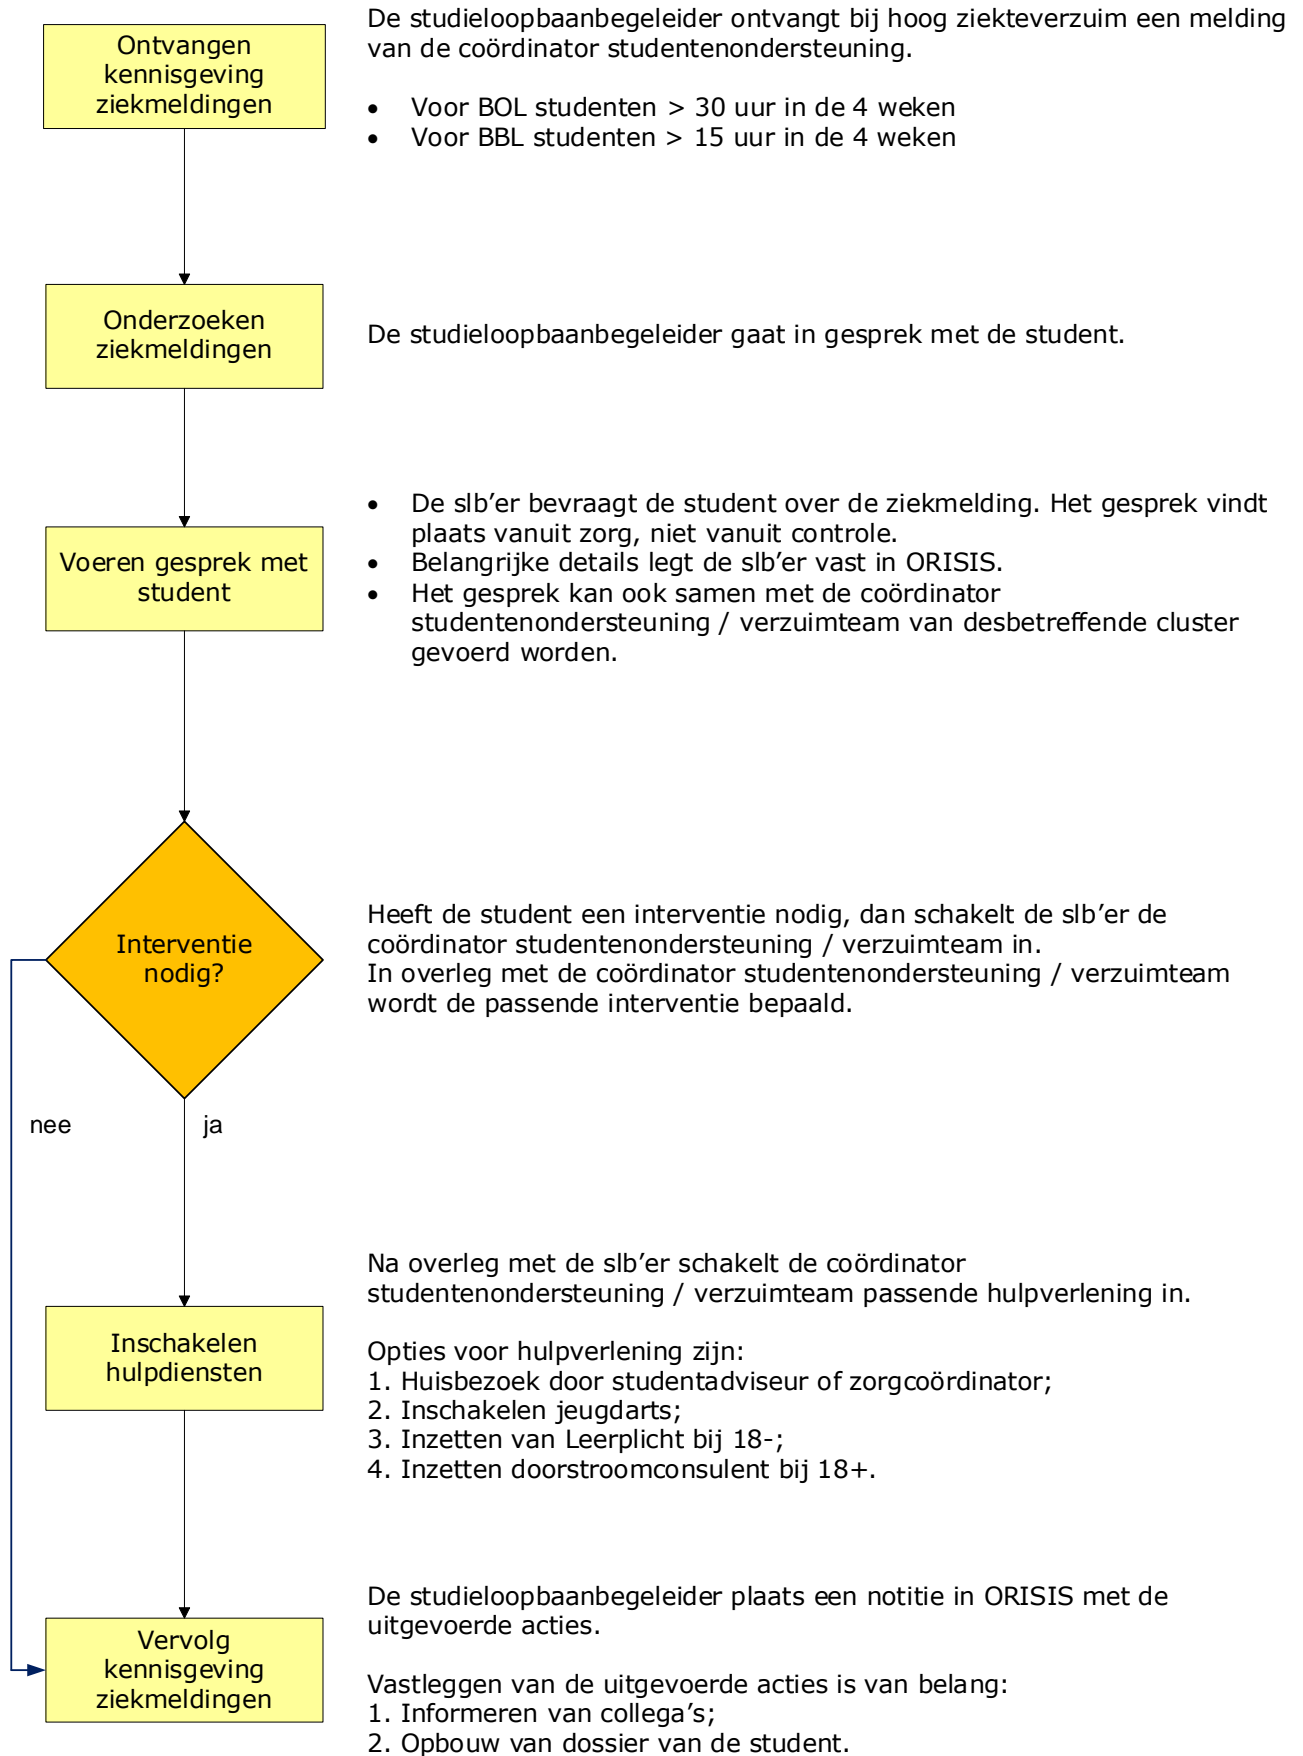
Ontvangen kennisgeving ziekmeldingen

De studieloopbaanbegeleider ontvangt bij hoog ziekteverzuim een melding van de coördinator studentenondersteuning.

- Voor BOL studenten > 30 uur in de 4 weken
- Voor BBL studenten > 15 uur in de 4 weken

Onderzoeken ziekmeldingen

De studieloopbaanbegeleider gaat in gesprek met de student.

Voeren gesprek met student

- De slb'er bevraagt de student over de ziekmelding. Het gesprek vindt plaats vanuit zorg, niet vanuit controle.
- Belangrijke details legt de slb'er vast in ORISIS.
- Het gesprek kan ook samen met de coördinator studentenondersteuning / verzuimteam van desbetreffende cluster gevoerd worden.

Interventie nodig?

Heeft de student een interventie nodig, dan schakelt de slb'er de coördinator studentenondersteuning / verzuimteam in.
In overleg met de coördinator studentenondersteuning / verzuimteam wordt de passende interventie bepaald.

nee

ja

Inschakelen hulpdiensten

Na overleg met de slb'er schakelt de coördinator studentenondersteuning / verzuimteam passende hulpverlening in.

Opties voor hulpverlening zijn:
1. Huisbezoek door studentadviseur of zorgcoördinator;
2. Inschakelen jeugdarts;
3. Inzetten van Leerplicht bij 18-;
4. Inzetten doorstroomconsulent bij 18+.

Vervolg kennisgeving ziekmeldingen

De studieloopbaanbegeleider plaats een notitie in ORISIS met de uitgevoerde acties.

Vastleggen van de uitgevoerde acties is van belang:
1. Informeren van collega's;
2. Opbouw van dossier van de student.